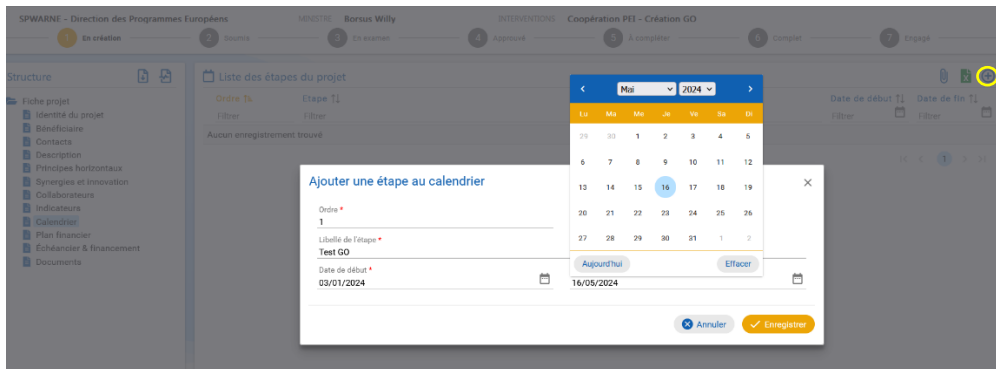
SPWARNE - Direction des Programmes Européens MINISTRE Borsus Willy INTERVENTIONS Coopération PTI - Création GO

1 En création 2 Soumis 3 En examen 4 Approuvé 5 A compléter 6 Complet 7 Engagé

Structure

Fiche projet
Identité du projet
Bénéficiaire
Contacts
Description
Principes horizontaux
Synergies et innovation
Collaborateurs
Indicateurs
Calendrier
Plan financier
Échéancier & financement
Documents

Liste des étapes du projet

| Ordre | Etape | Date de début | Date de fin |
|---|---|---|---|
| Filtrer | Filtrer | Filtrer | Filtrer |

Aucun enregistrement trouvé

1

Ajouter une étape au calendrier

Ordre *
1

Libellé de l'étape *
Test GO

Date de début *
03/01/2024

16/05/2024

‹ Mai 2024 ›

| Lu | Ma | Me | Je | Ve | Sa | Di |
|---|---|---|---|---|---|---|
| 29 | 30 | 1 | 2 | 3 | 4 | 5 |
| 6 | 7 | 8 | 9 | 10 | 11 | 12 |
| 13 | 14 | 15 | 16 | 17 | 18 | 19 |
| 20 | 21 | 22 | 23 | 24 | 25 | 26 |
| 27 | 28 | 29 | 30 | 31 | 1 | 2 |

Aujourd'hui Effacer

Annuler Enregistrer